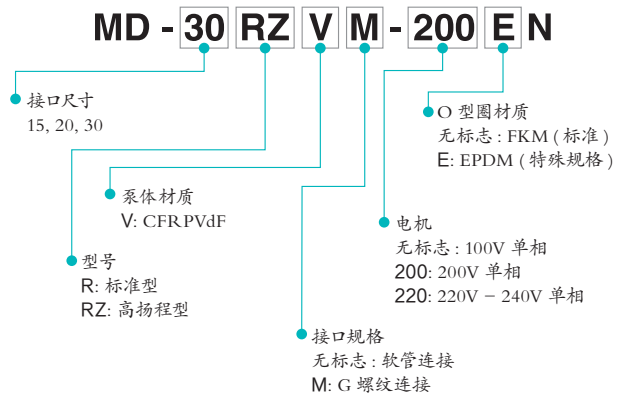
MD - 30 RZ V M - 200 E N

接口尺寸
15, 20, 30

泵体材质
V: CFRPVdF

型号
R: 标准型
RZ: 高扬程型

接口规格
无标志 : 软管连接
M: G 螺纹连接

电机
无标志 : 100V 单相
200: 200V 单相
220: 220V － 240V 单相

O 型圈材质
无标志 : FKM ( 标准 )
E: EPDM ( 特殊规格 )